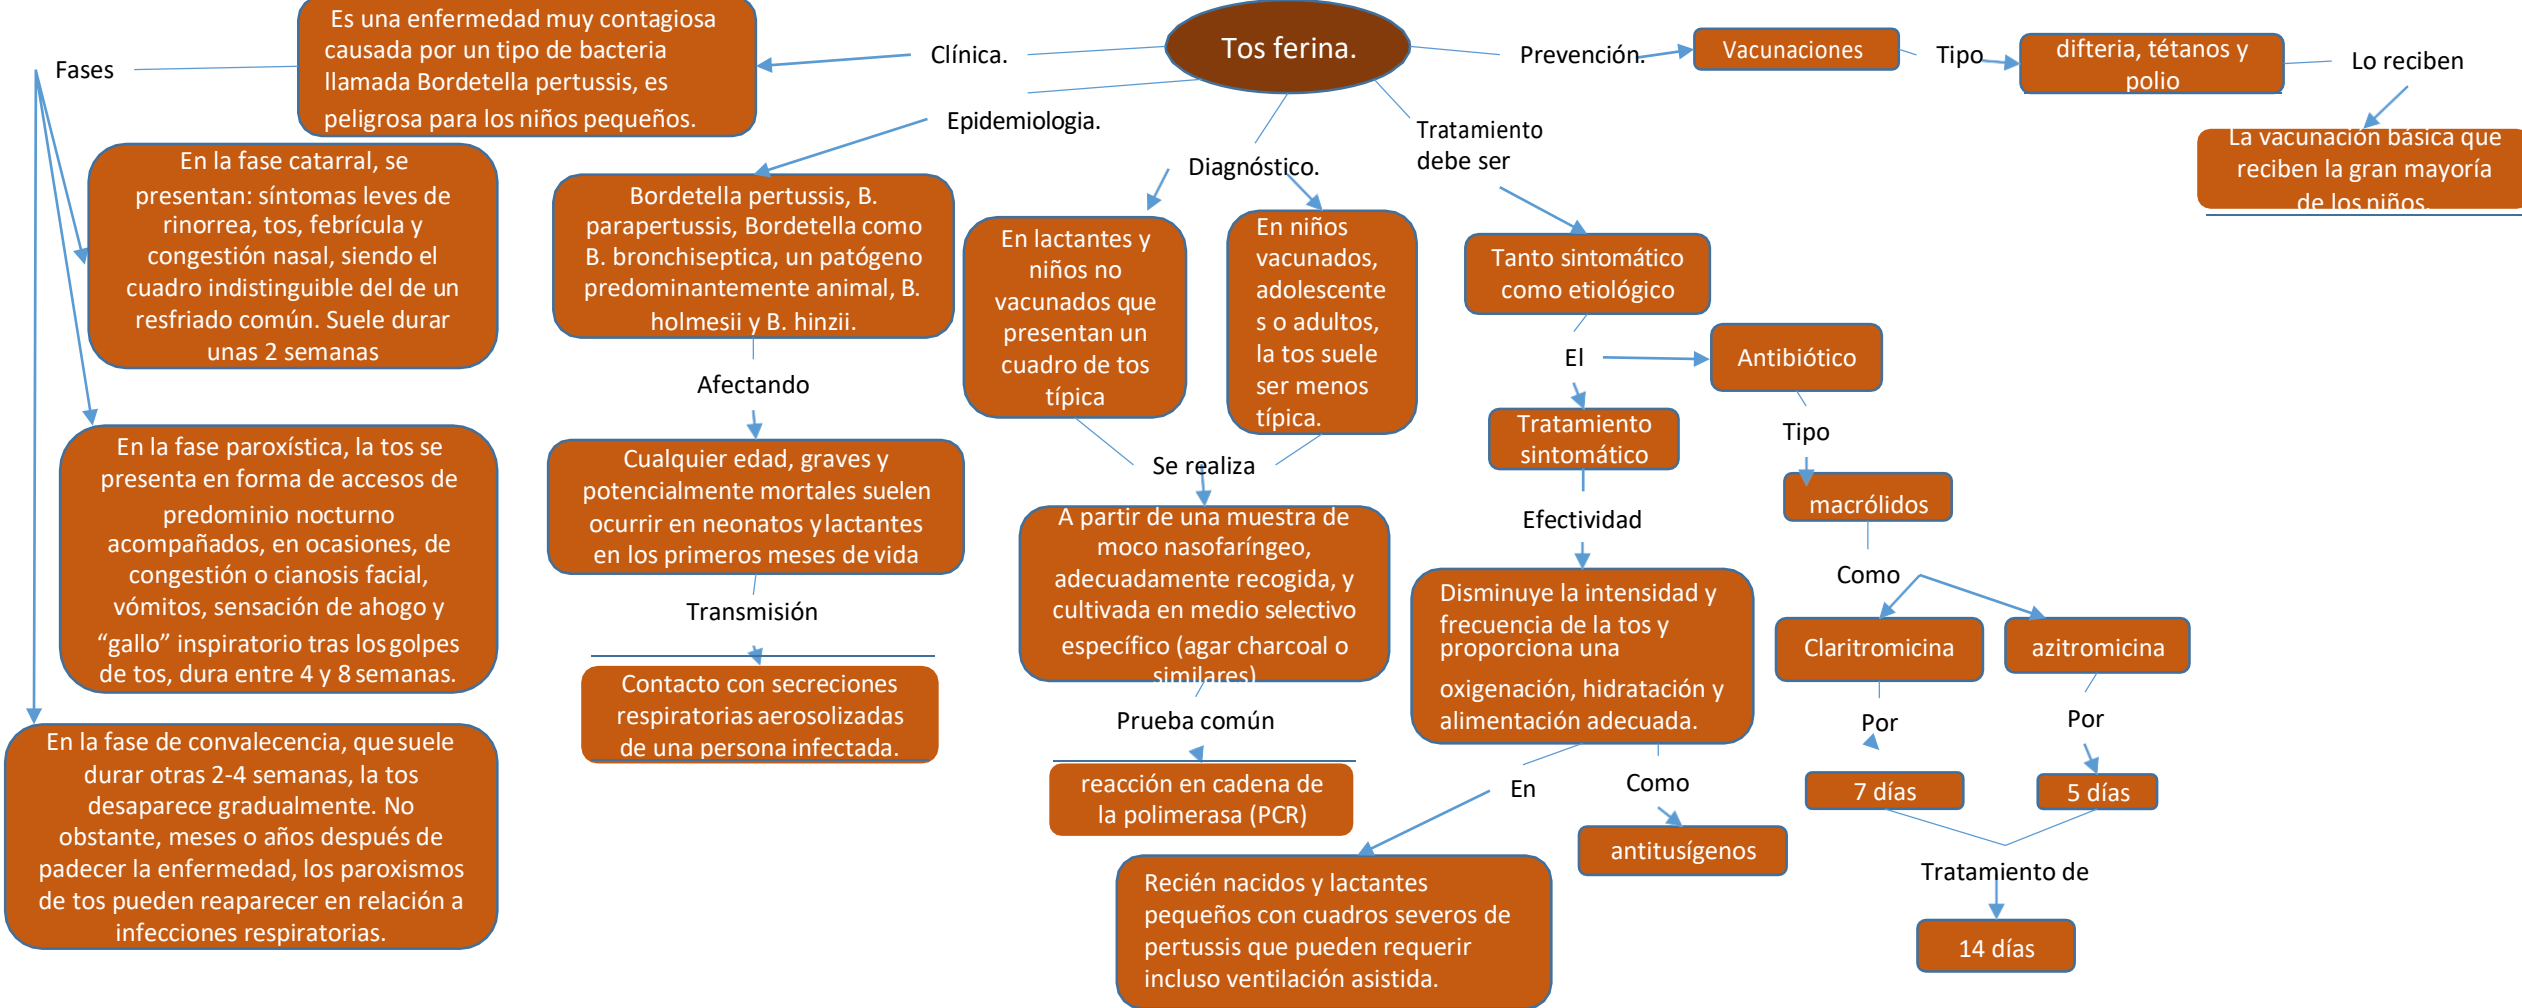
Tos ferina.

Clínica.

Es una enfermedad muy contagiosa causada por un tipo de bacteria llamada Bordetella pertussis, es peligrosa para los niños pequeños.

Fases

En la fase catarral, se presentan: síntomas leves de rinorrea, tos, febrícula y congestión nasal, siendo el cuadro indistinguible del de un resfriado común. Suele durar unas 2 semanas

En la fase paroxística, la tos se presenta en forma de accesos de predominio nocturno acompañados, en ocasiones, de congestión o cianosis facial, vómitos, sensación de ahogo y "gallo" inspiratorio tras los golpes de tos, dura entre 4 y 8 semanas.

En la fase de convalecencia, que suele durar otras 2-4 semanas, la tos desaparece gradualmente. No obstante, meses o años después de padecer la enfermedad, los paroxismos de tos pueden reaparecer en relación a infecciones respiratorias.

Epidemiologia.

Bordetella pertussis, B. parapertussis, Bordetella como B. bronchiseptica, un patógeno predominantemente animal, B. holmesii y B. hinzii.

Afectando

Cualquier edad, graves y potencialmente mortales suelen ocurrir en neonatos y lactantes en los primeros meses de vida

Transmisión

Contacto con secreciones respiratorias aerosolizadas de una persona infectada.

Diagnóstico.

En lactantes y niños no vacunados que presentan un cuadro de tos típica

En niños vacunados, adolescentes o adultos, la tos suele ser menos típica.

Se realiza

A partir de una muestra de moco nasofaríngeo, adecuadamente recogida, y cultivada en medio selectivo específico (agar charcoal o similares)

Prueba común

reacción en cadena de la polimerasa (PCR)

Tratamiento debe ser

Tanto sintomático como etiológico

El

Antibiótico

Tipo

macrólidos

Como

Claritromicina

azitromicina

Por

Por

7 días

5 días

Tratamiento de

14 días

Tratamiento sintomático

Efectividad

Disminuye la intensidad y frecuencia de la tos y proporciona una oxigenación, hidratación y alimentación adecuada.

En

Como

antitusígenos

Recién nacidos y lactantes pequeños con cuadros severos de pertussis que pueden requerir incluso ventilación asistida.

Prevención.

Vacunaciones

Tipo

difteria, tétanos y polio

Lo reciben

La vacunación básica que reciben la gran mayoría de los niños.